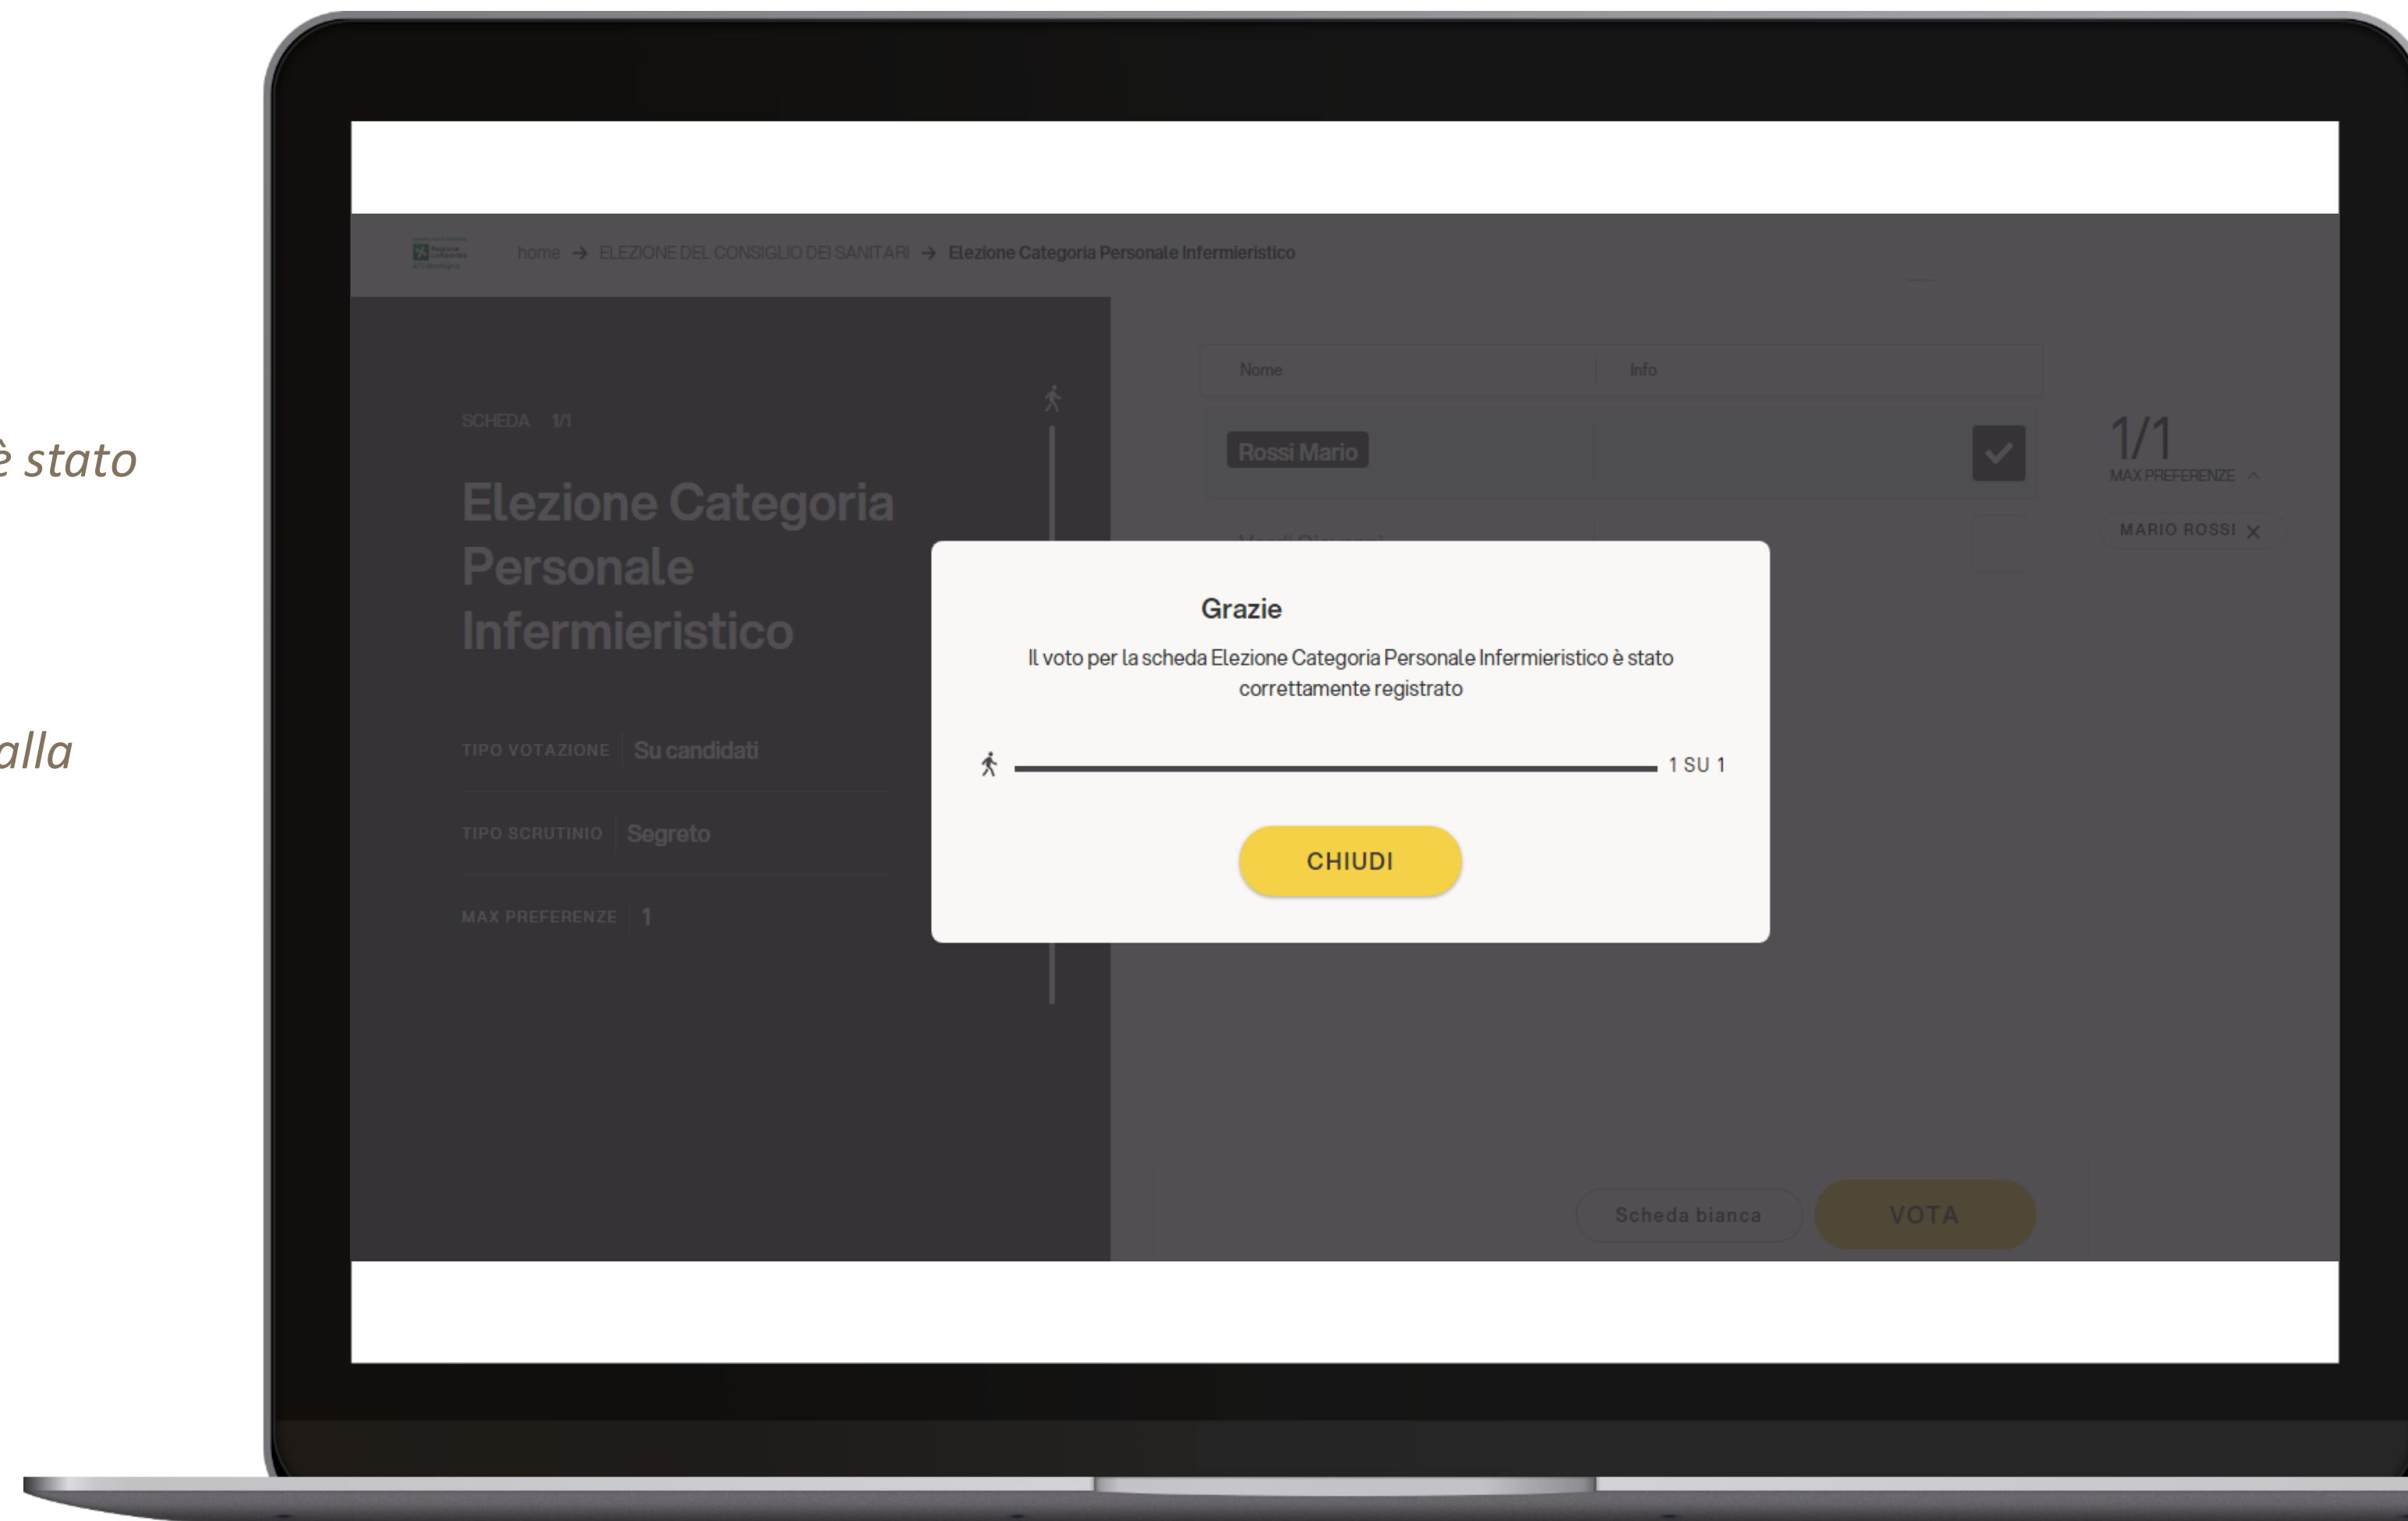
è stato

alla

home → ELEZIONE DEL CONSIGLIO DEI SANITARI → Elezione Categoria Personale Infermieristico

SCHEDA 1/1

Elezione Categoria Personale Infermieristico

TIPO VOTAZIONE Su candidati

TIPO SCRUTINIO Segreto

MAX PREFERENZE 1

Nome Info

Rossi Mario

1/1
MAX PREFERENZE

MARIO ROSSI

Grazie

Il voto per la scheda Elezione Categoria Personale Infermieristico è stato correttamente registrato

1 SU 1

CHIUDI

Scheda bianca

VOTA